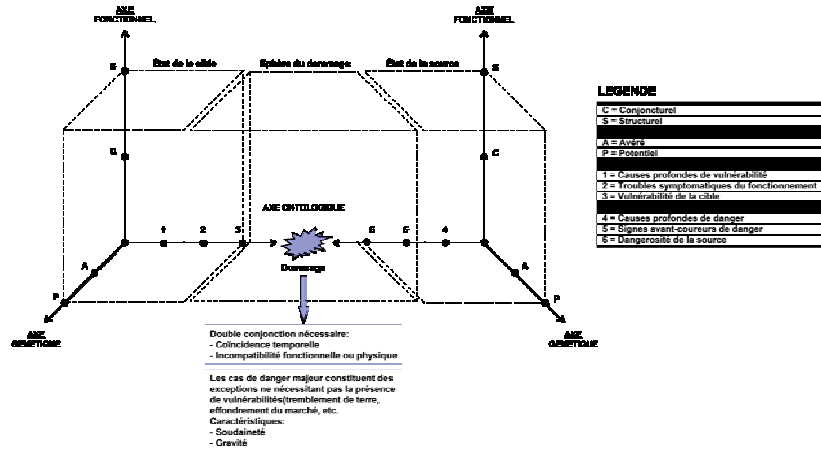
AXE FONCTIONNEL

AXE FONCTIONNEL

S

État de la cible

Sphère du danger

État de la source

S

C

C

AXE ONTOLOGIQUE

1

2

3

6

5

4

A

A

P

P

Dommage

AXE GENETIQUE

AXE GENETIQUE

LEGENDE

C = Conjoncturel
S = Structurel

A = Avéré
P = Potentiel

1 = Causes profondes de vulnérabilité
2 = Troubles symptomatiques du fonctionnement
3 = Vulnérabilité de la cible

4 = Causes profondes de danger
5 = Signes avant-coureurs de danger
6 = Dangerosité de la source

Double conjonction nécessaire:
- Coïncidence temporelle
- Incompatibilité fonctionnelle ou physique

Les cas de danger majeur constituent des exceptions ne nécessitant pas la présence de vulnérabilités(tremblement de terre, effondrement du marché, etc.
Caractéristiques:
- Soudaineté
- Gravité